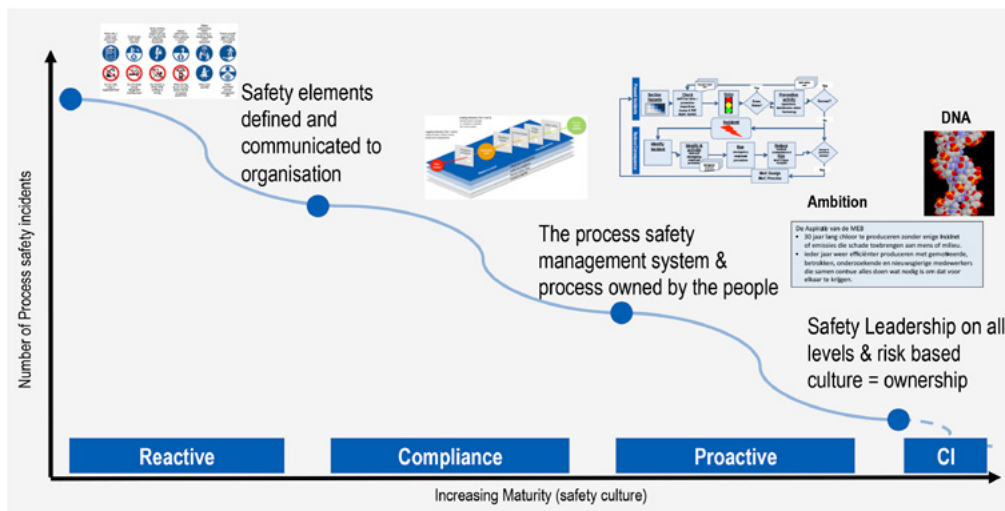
Number of Process safety incidents

Safety elements defined and communicated to organisation

The process safety management system & process owned by the people

Ambition

DNA

De Aspiratie van de MEB

• 30 jaar lang chloor te produceren zonder enige incident of emissies die schade toebrengen aan mens of milieu.

• Ieder jaar weer efficiënter produceren met gemotiveerde, betrokken, onderzoekende en nieuwsgierige medewerkers die samen continue alles doen wat nodig is om dat voor elkaar te krijgen.

Safety Leadership on all levels & risk based culture = ownership

Reactive

Compliance

Proactive

CI

Increasing Maturity (safety culture)